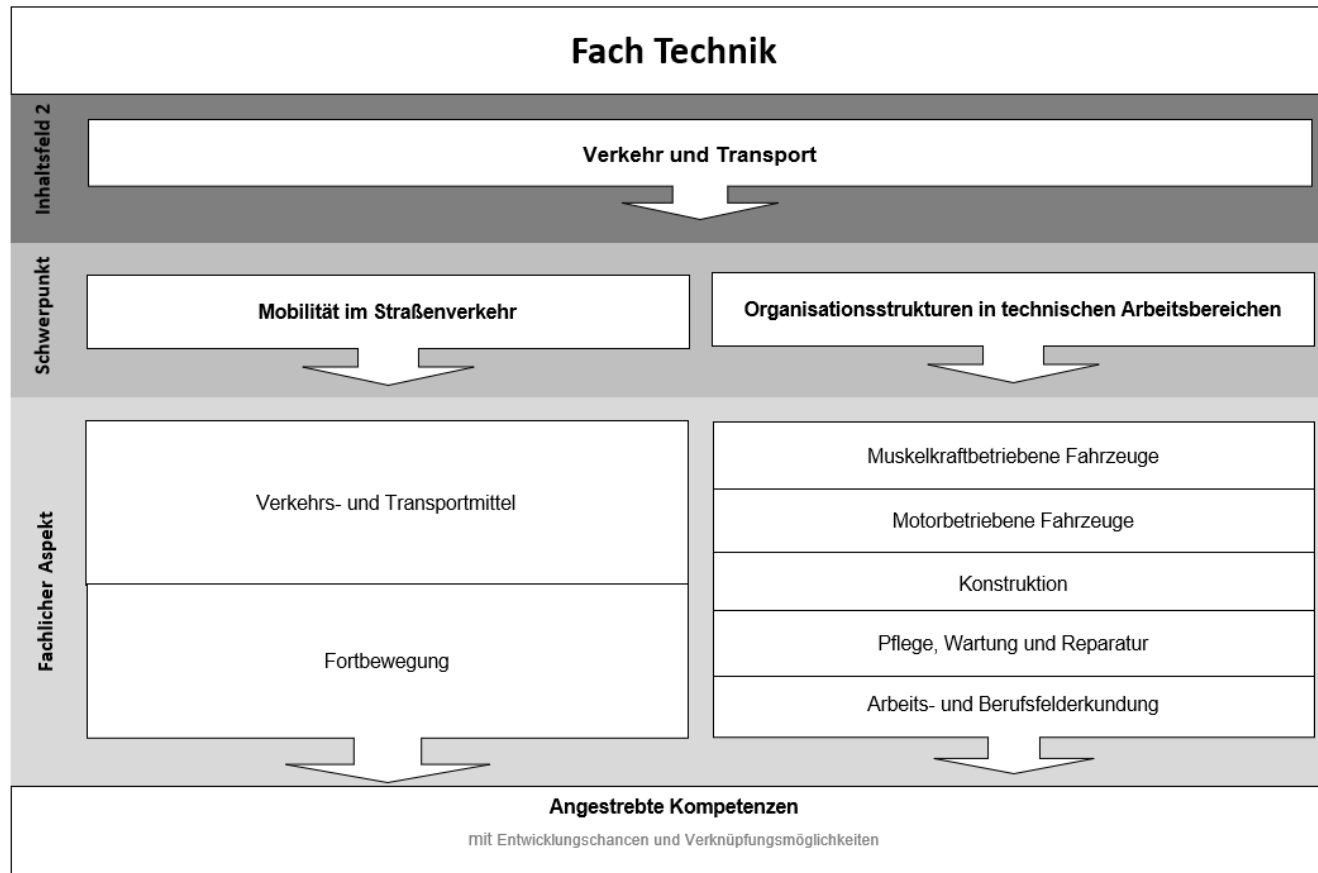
Fach Technik

Inhaltsfeld 2

Verkehr und Transport

Schwerpunkt

Mobilität im Straßenverkehr

Organisationsstrukturen in technischen Arbeitsbereichen

Fachlicher Aspekt

Verkehrs- und Transportmittel

Fortbewegung

Muskelkraftbetriebene Fahrzeuge

Motorbetriebene Fahrzeuge

Konstruktion

Pflege, Wartung und Reparatur

Arbeits- und Berufsfelderkundung

Angestrebte Kompetenzen

mit Entwicklungschancen und Verknüpfungsmöglichkeiten